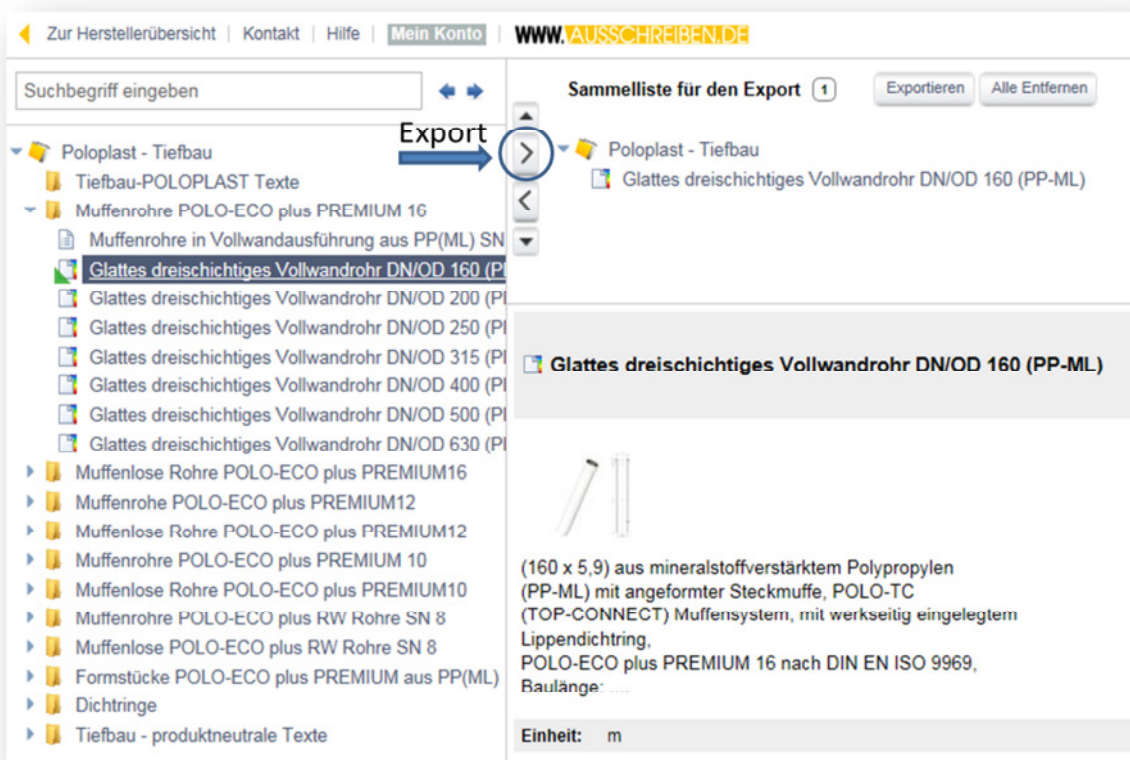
Zur Herstellerübersicht | Kontakt | Hilfe | Mein Konto | WWW.AUSSCHREIBEN.DE

Suchbegriff eingeben

Poloplast - Tiefbau
Tiefbau-POLOPLAST Texte
Muffenrohre POLO-ECO plus PREMIUM 16
Muffenrohre in Vollwandausführung aus PP(ML) SN
Glattes dreischichtiges Vollwandrohr DN/OD 160 (P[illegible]
Glattes dreischichtiges Vollwandrohr DN/OD 200 (P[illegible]
Glattes dreischichtiges Vollwandrohr DN/OD 250 (P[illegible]
Glattes dreischichtiges Vollwandrohr DN/OD 315 (P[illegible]
Glattes dreischichtiges Vollwandrohr DN/OD 400 (P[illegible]
Glattes dreischichtiges Vollwandrohr DN/OD 500 (P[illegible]
Glattes dreischichtiges Vollwandrohr DN/OD 630 (P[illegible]
Muffenlose Rohre POLO-ECO plus PREMIUM16
Muffenrohe POLO-ECO plus PREMIUM12
Muffenlose Rohre POLO-ECO plus PREMIUM12
Muffenrohre POLO-ECO plus PREMIUM 10
Muffenlose Rohre POLO-ECO plus PREMIUM10
Muffenrohre POLO-ECO plus RW Rohre SN 8
Muffenlose POLO-ECO plus RW Rohre SN 8
Formstücke POLO-ECO plus PREMIUM aus PP(ML)
Dichtringe
Tiefbau - produktneutrale Texte

Export

Sammelliste für den Export 1 Exportieren Alle Entfernen

Poloplast - Tiefbau
Glattes dreischichtiges Vollwandrohr DN/OD 160 (PP-ML)

Glattes dreischichtiges Vollwandrohr DN/OD 160 (PP-ML)

(160 x 5,9) aus mineralstoffverstärktem Polypropylen (PP-ML) mit angeformter Steckmuffe, POLO-TC (TOP-CONNECT) Muffensystem, mit werkseitig eingelegtem Lippendichtring,
POLO-ECO plus PREMIUM 16 nach DIN EN ISO 9969,
Baulänge: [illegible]

Einheit: m